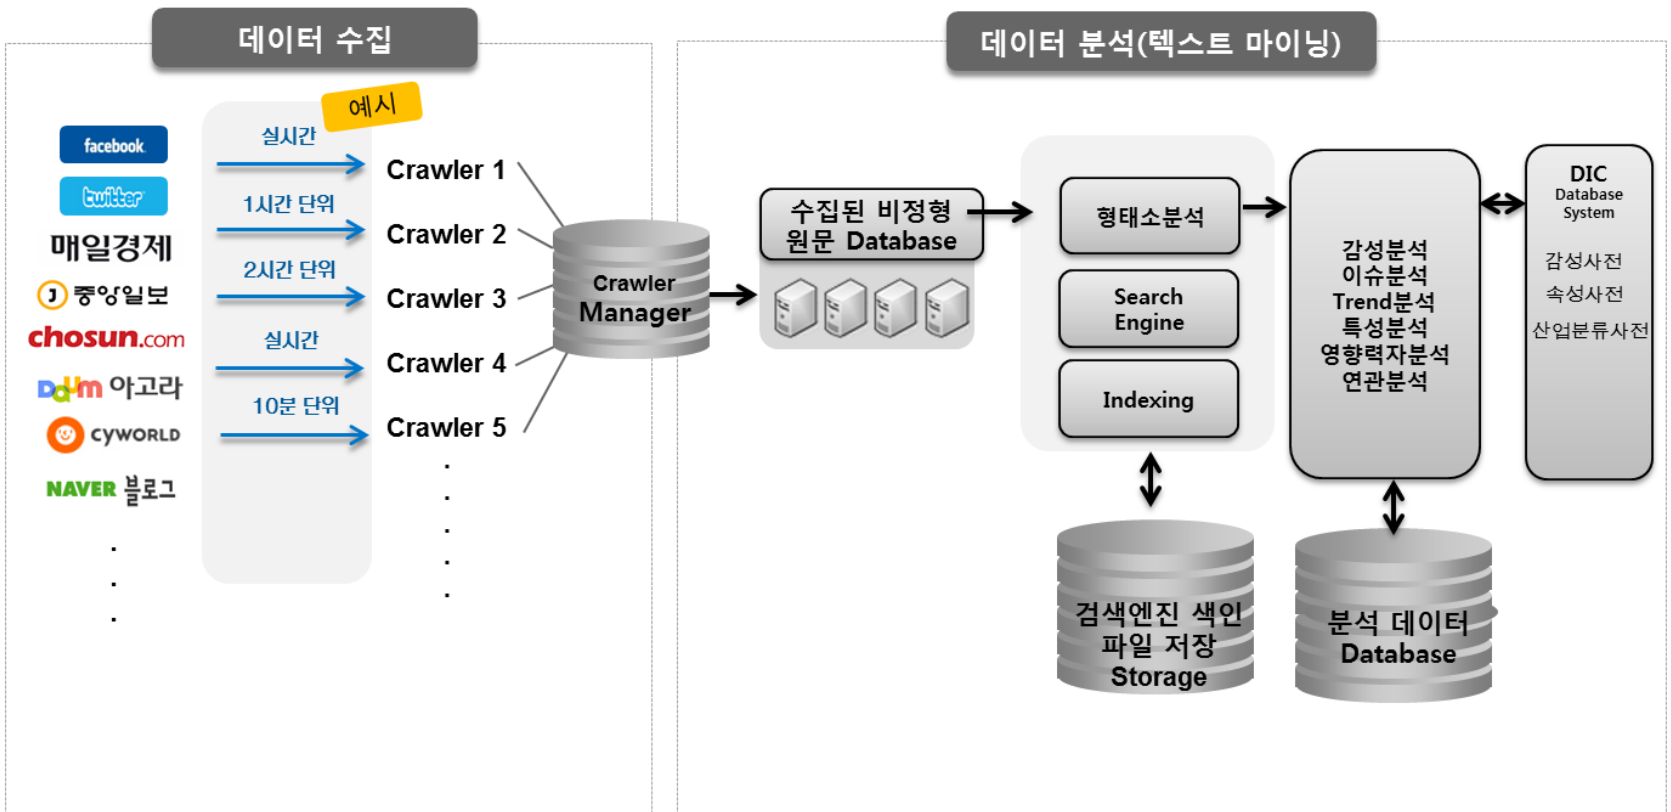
데이터 수집

facebook
twitter
매일경제
중앙일보
chosun.com
Daum 아고라
cyworld
NAVER 블로그
.
.
.

예시
실시간
1시간 단위
2시간 단위
실시간
10분 단위

Crawler 1
Crawler 2
Crawler 3
Crawler 4
Crawler 5
.
.
.
.
.

Crawler Manager

데이터 분석(텍스트 마이닝)

수집된 비정형 원문 Database

형태소분석
Search Engine
Indexing

감성분석
이슈분석
Trend분석
특성분석
영향력자분석
연관분석

DIC
Database System
감성사전
속성사전
산업분류사전

검색엔진 색인 파일 저장 Storage

분석 데이터 Database